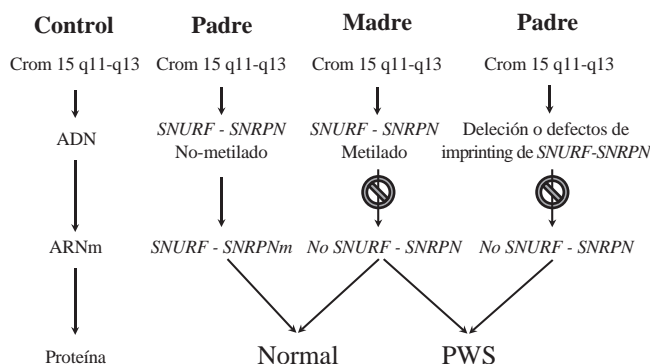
Control

Crom 15 q11-q13

ADN

ARNm

Proteína

Padre

Crom 15 q11-q13

SNURF - SNRPN
No-metilado

SNURF - SNRPNm

Madre

Crom 15 q11-q13

SNURF - SNRPN
Metilado

No SNURF - SNRPN

Padre

Crom 15 q11-q13

Deleción o defectos de imprinting de SNURF-SNRPN

No SNURF - SNRPN

Normal

PWS